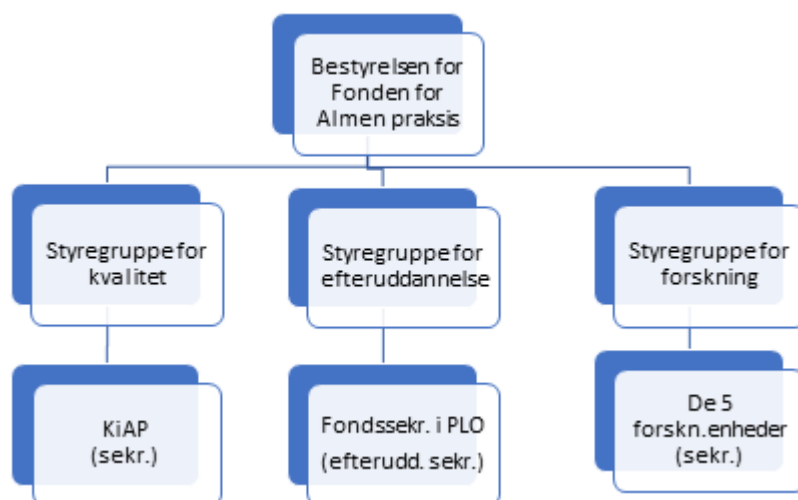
Bestyrelsen for Fonden for Almen praksis

Styregruppe for kvalitet

Styregruppe for efteruddannelse

Styregruppe for forskning

KiAP (sekr.)

Fondssekr. i PLO (efterudd. sekr.)

De 5 forskn.enheder (sekr.)